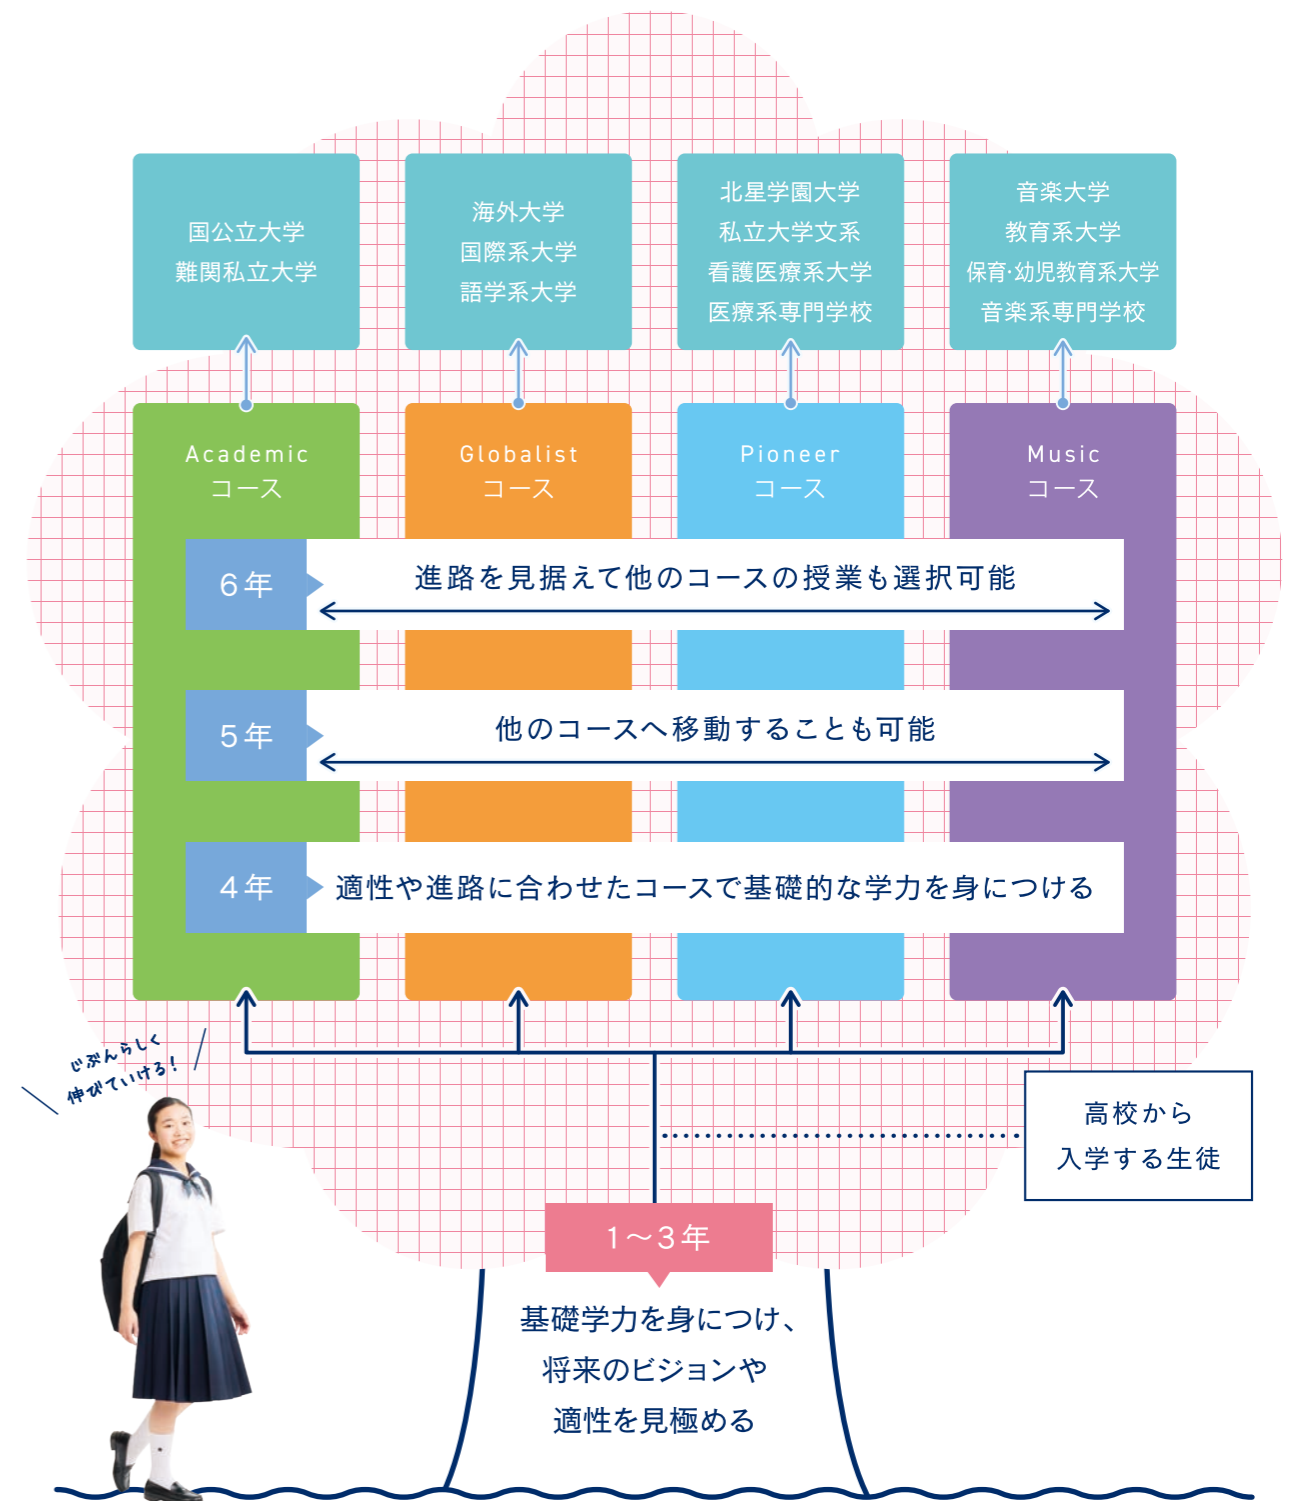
国公立大学
難関私立大学

海外大学
国際系大学
語学系大学

北星学園大学
私立大学文系
看護医療系大学
医療系専門学校

音楽大学
教育系大学
保育·幼児教育系大学
音楽系専門学校

Academic
コース

Globalist
コース

Pioneer
コース

Music
コース

6年
進路を見据えて他のコースの授業も選択可能

5年
他のコースへ移動することも可能

4年
適性や進路に合わせたコースで基礎的な学力を身につける

じぶんらしく
伸びていける!

高校から
入学する生徒

1〜3年
基礎学力を身につけ、
将来のビジョンや
適性を見極める